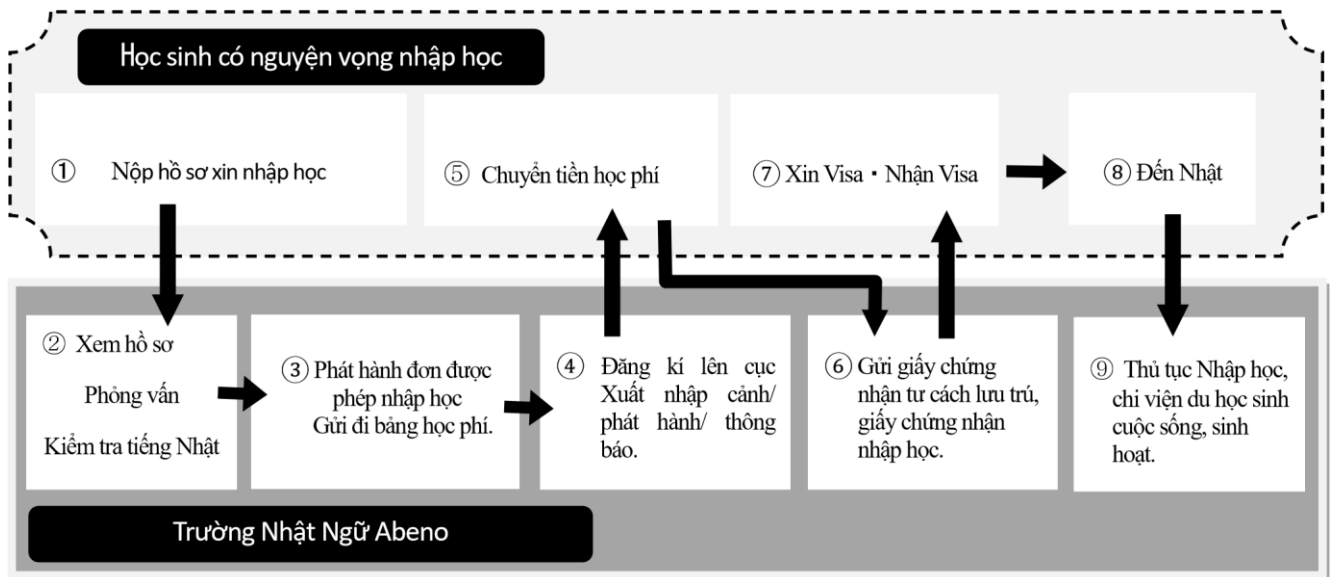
Học sinh có nguyện vọng nhập học

① Nộp hồ sơ xin nhập học

⑤ Chuyển tiền học phí

⑦ Xin Visa・Nhận Visa

⑧ Đến Nhật

② Xem hồ sơ
Phỏng vấn
Kiểm tra tiếng Nhật

③ Phát hành đơn được phép nhập học
Gửi đi bảng học phí.

④ Đăng kí lên cục Xuất nhập cảnh/ phát hành/ thông báo.

⑥ Gửi giấy chứng nhận tư cách lưu trú, giấy chứng nhận nhập học.

⑨ Thủ tục Nhập học, chi viện du học sinh cuộc sống, sinh hoạt.

Trường Nhật Ngữ Abeno